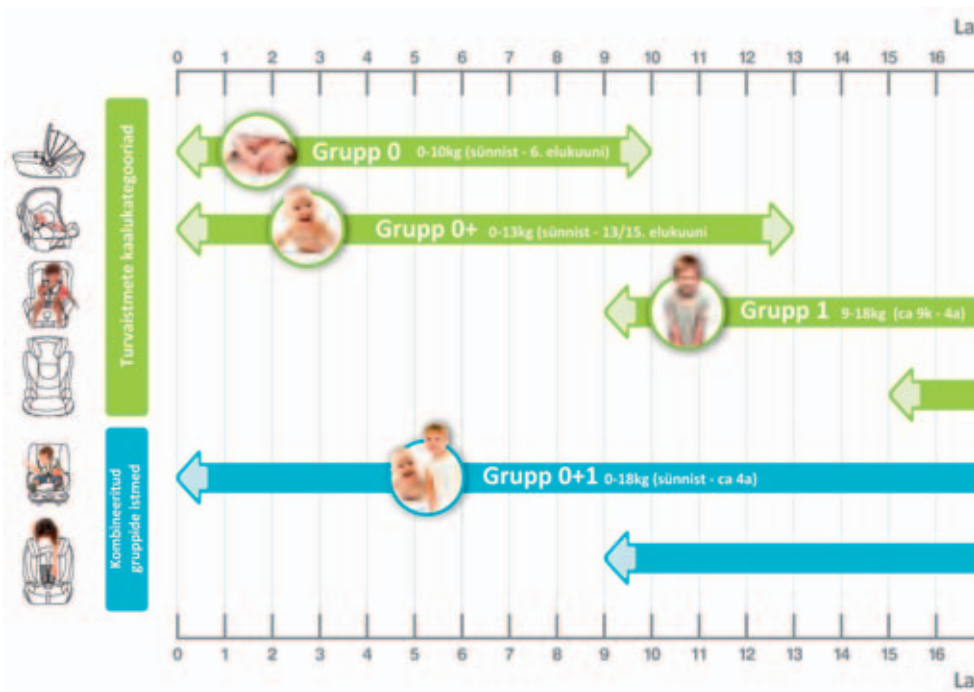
La

0 1 2 3 4 5 6 7 8 9 10 11 12 13 14 15 16

Turvaistmete kaalukategooriad

Grupp 0 0-10kg (sünnist - 6. elukuuni)

Grupp 0+ 0-13kg (sünnist - 13/15. elukuuni

Grupp 1 9-18kg (ca 9k - 4a)

Kombineeritud gruppide istmed

Grupp 0+1 0-18kg (sünnist - ca 4a)

0 1 2 3 4 5 6 7 8 9 10 11 12 13 14 15 16

La